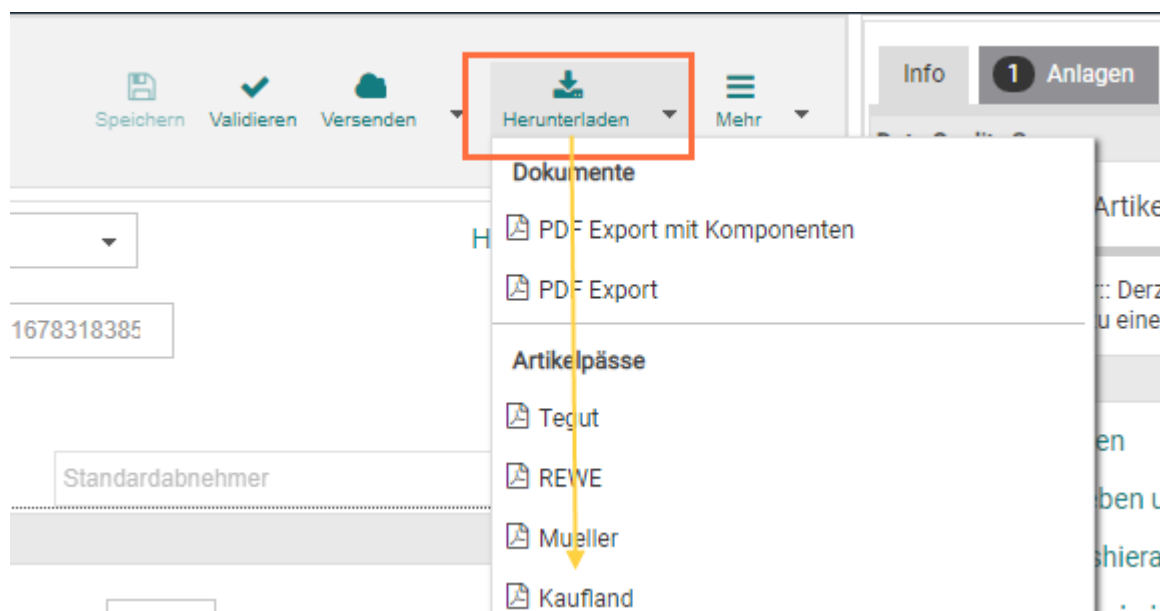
Speichern Validieren Versenden Herunterladen Mehr

Info 1 Anlagen

Dokumente

PDF Export mit Komponenten

PDF Export

Artikelpässe

Tegut

REWE

Mueller

Kaufland

H

1678318385

Standardabnehmer

Artike

:: Derz
u eine

en
ben u
shiera